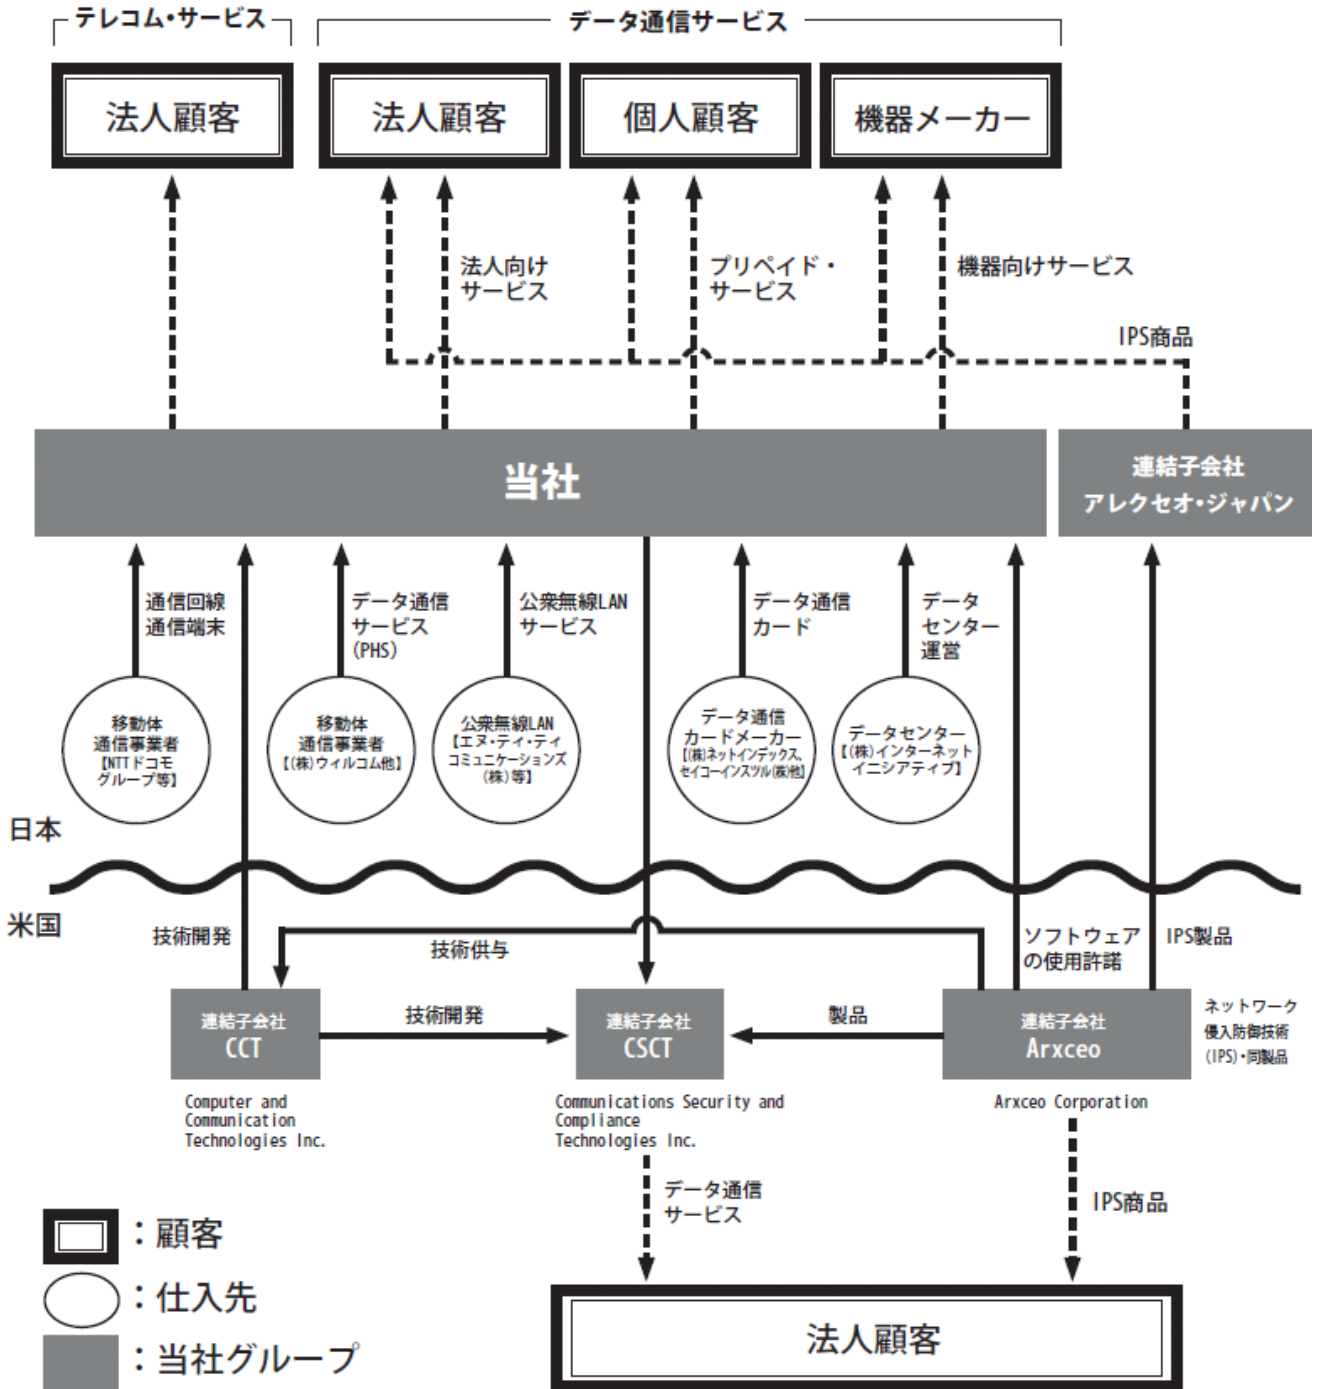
テレコム・サービス

データ通信サービス

法人顧客

法人顧客

個人顧客

機器メーカー

法人向け サービス

プリペイド・ サービス

機器向けサービス

IPS商品

当社

連結子会社 アレクセオ・ジャパン

通信回線 通信端末

データ通信 サービス (PHS)

公衆無線LAN サービス

データ通信 カード

データ センター 運営

移動体 通信事業者 【NTTドコモ グループ等】

移動体 通信事業者 【(株)ウィルコム他】

公衆無線LAN 【エヌ・ティ・ティ コミュニケーションズ (株)等】

データ通信 カードメーカー 【(株)ネットインデックス、セイコーインスツル(株)他】

データセンター 【(株)インターネット イニシアティブ】

日本

米国

技術開発

技術供与

ソフトウェア の使用許諾

IPS製品

連結子会社 CCT

技術開発

連結子会社 CSCT

製品

連結子会社 Arxceo

ネットワーク 侵入防御技術 (IPS)・同製品

Computer and Communication Technologies Inc.

Communications Security and Compliance Technologies Inc.

Arxceo Corporation

データ通信 サービス

IPS商品

：顧客

：仕入先

：当社グループ

法人顧客